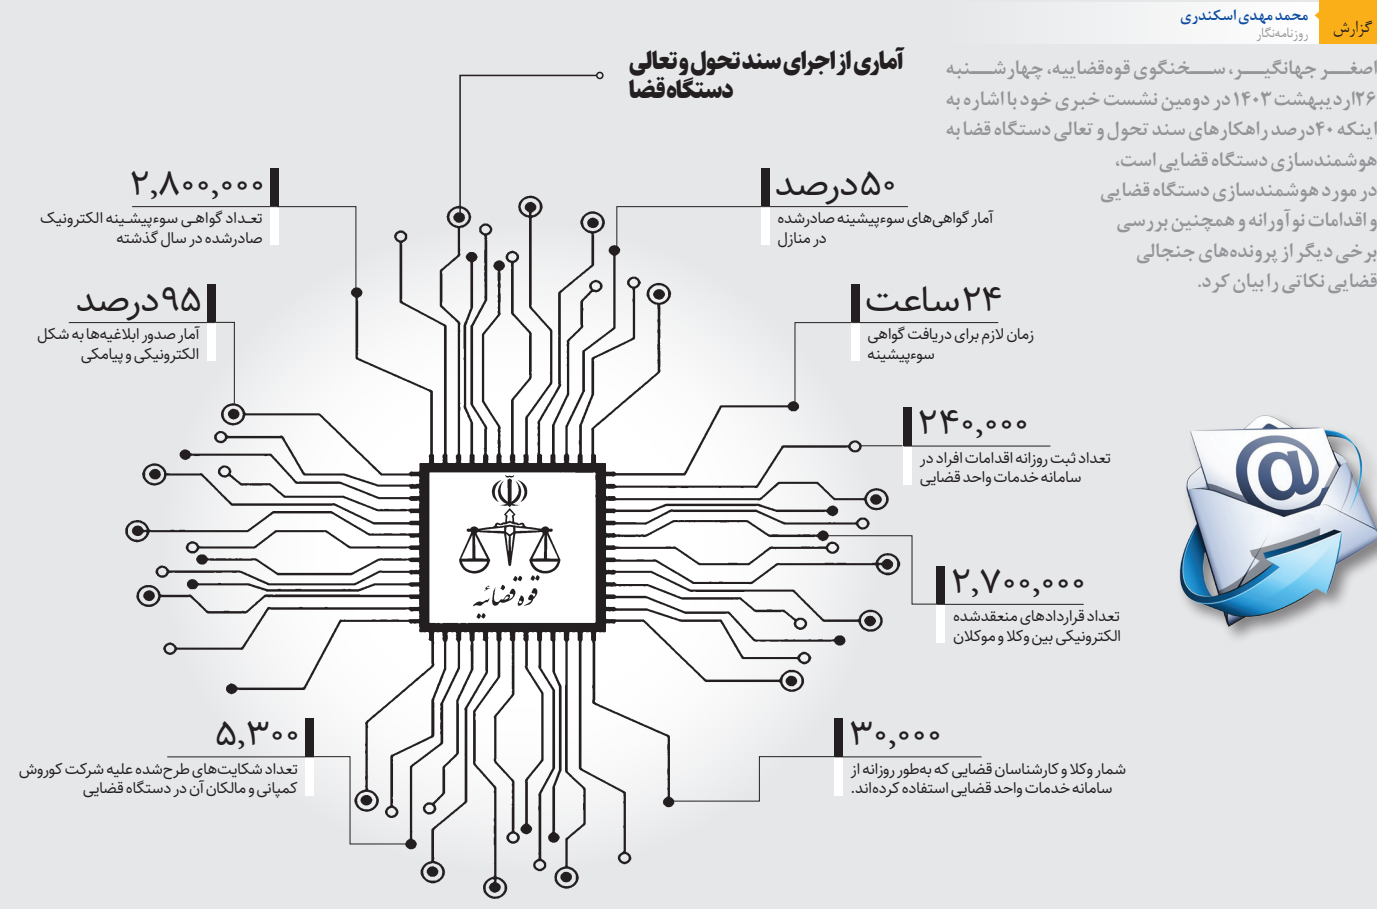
گزارش
محمد مهدی اسکندری
روزنامه‌نگار

اصغر جهانگیر، سخنگوی قوه‌قضاییه، چهارشنبه ۲۶ اردیبهشت ۱۴۰۳ در دومین نشست خبری خود با اشاره به اینکه ۴۰ درصد راهکارهای سند تحول و تعالی دستگاه قضا به هوشمندسازی دستگاه قضایی است، در مورد هوشمندسازی دستگاه قضایی و اقدامات نوآورانه و همچنین بررسی برخی دیگر از پرونده‌های جنجالی قضایی نکاتی را بیان کرد.

آماری از اجرای سند تحول و تعالی دستگاه قضا

۲,۸۰۰,۰۰۰
تعداد گواهی سوءپیشینه الکترونیک صادرشده در سال گذشته

۵۰ درصد
آمار گواهی‌های سوءپیشینه صادرشده در منازل

۹۵ درصد
آمار صدور ابلاغیه‌ها به شکل الکترونیکی و پیامکی

۲۴ ساعت
زمان لازم برای دریافت گواهی سوءپیشینه

۲۴۰,۰۰۰
تعداد ثبت روزانه اقدامات افراد در سامانه خدمات واحد قضایی

قوه قضائیه

۲,۷۰۰,۰۰۰
تعداد قراردادهای منعقدشده الکترونیکی بین وکلا و موکلان

۵,۳۰۰
تعداد شکایت‌های طرح‌شده علیه شرکت کوروش کمپانی و مالکان آن در دستگاه قضایی

۳۰,۰۰۰
شمار وکلا و کارشناسان قضایی که به‌طور روزانه از سامانه خدمات واحد قضایی استفاده کرده‌اند.